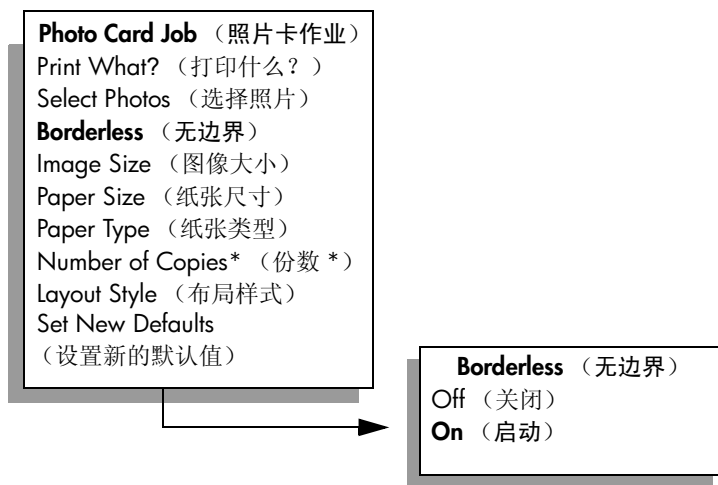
Photo Card Job （照片卡作业）
Print What? （打印什么？）
Select Photos （选择照片）
Borderless （无边界）
Image Size （图像大小）
Paper Size （纸张尺寸）
Paper Type （纸张类型）
Number of Copies* （份数 *）
Layout Style （布局样式）
Set New Defaults （设置新的默认值）

Borderless （无边界）
Off （关闭）
On （启动）